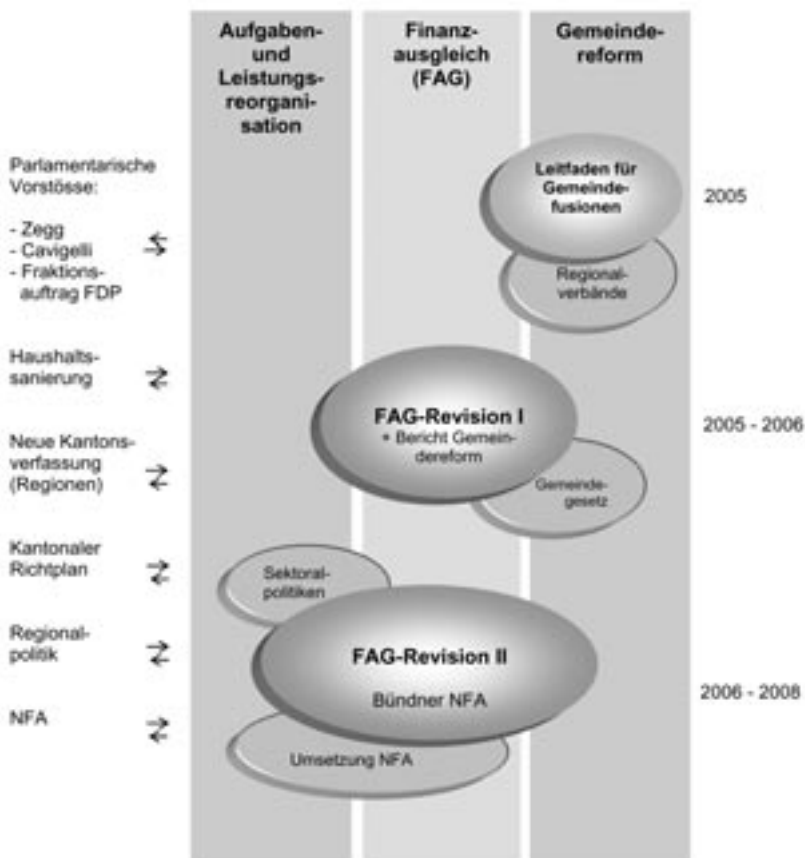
Aufgaben- und Leistungsreorganisation

Finanzausgleich (FAG)

Gemeindereform

Parlamentarische Vorstösse:

- Zegg
- Cavigelli
- Fraktionsauftrag FDP

Leitfaden für Gemeindefusionen

Regionalverbände

2005

Haushaltssanierung

FAG-Revision I

+ Bericht Gemeindereform

2005 - 2006

Neue Kantonsverfassung (Regionen)

Gemeindegesetz

Kantonaler Richtplan

Sektoralpolitiken

Regionalpolitik

FAG-Revision II

Bündner NFA

2006 - 2008

NFA

Umsetzung NFA